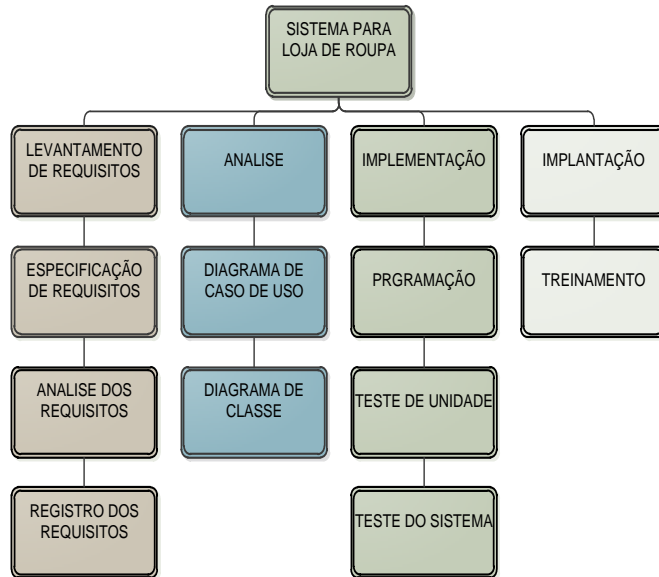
SISTEMA PARA LOJA DE ROUPA

LEVANTAMENTO DE REQUISITOS

ESPECIFICAÇÃO DE REQUISITOS

ANALISE DOS REQUISITOS

REGISTRO DOS REQUISITOS

ANALISE

DIAGRAMA DE CASO DE USO

DIAGRAMA DE CLASSE

IMPLEMENTAÇÃO

PRGRAMAÇÃO

TESTE DE UNIDADE

TESTE DO SISTEMA

IMPLANTAÇÃO

TREINAMENTO